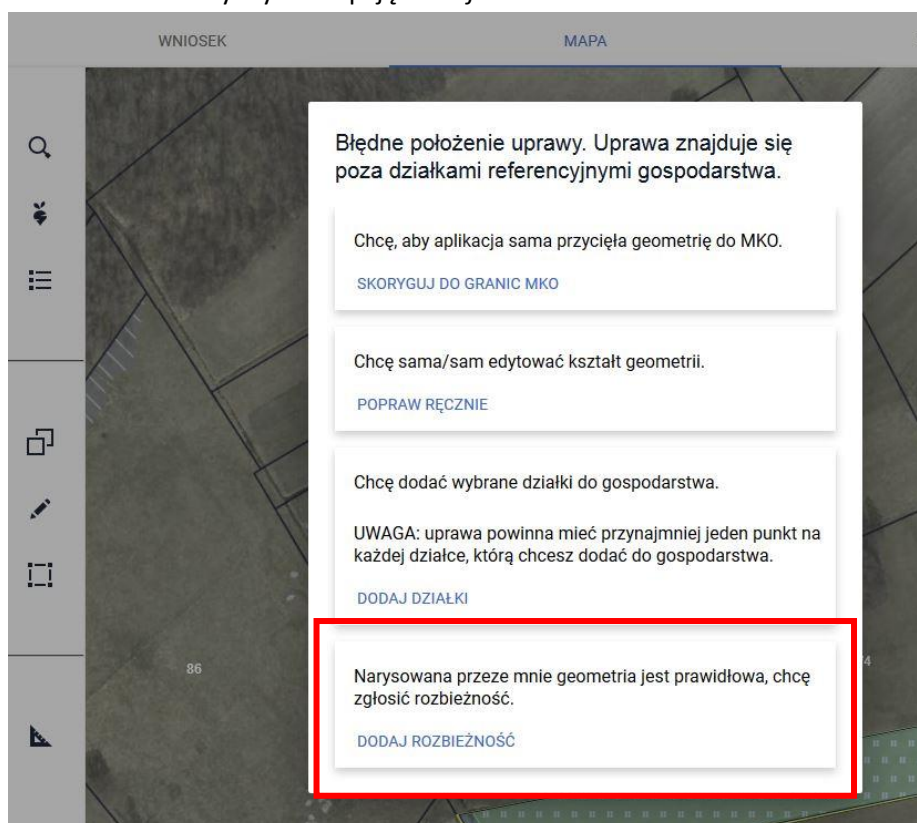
WNIOSEK

MAPA

Błędne położenie uprawy. Uprawa znajduje się poza działkami referencyjnymi gospodarstwa.

Chcę, aby aplikacja sama przycięła geometrię do MKO.

SKORYGUJ DO GRANIC MKO

Chcę sama/sam edytować kształt geometrii.

POPRAW RĘCZNIE

Chcę dodać wybrane działki do gospodarstwa.

UWAGA: uprawa powinna mieć przynajmniej jeden punkt na każdej działce, którą chcesz dodać do gospodarstwa.

DODAJ DZIAŁKI

Narysowana przeze mnie geometria jest prawidłowa, chcę zgłosić rozbieżność.

DODAJ ROZBIEŻNOŚĆ

86